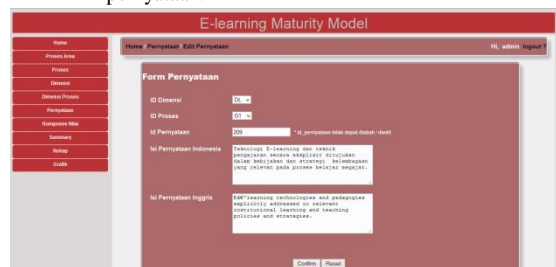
E-learning Maturity Model

Home
Proses Area
Proses
Dimensi
Dimensi Proses
Pernyataan
Komponen Nilai
Summary
Rekap
Grafik

Home | Pernyataan | Edit Pernyataan

Hi, admin | logout ?

Form Pernyataan

ID Dimensi DL

ID Proses O1

Id Pernyataan 209 * id_pernyataan tidak dapat diubah / diedit

Isi Pernyataan Indonesia Teknologi E-learning dan teknik pengajaran secara eksplisit ditujukan dalam kebijakan dan strategi kelembagaan yang relevan pada proses belajar mengajar.

Isi Pernyataan Inggris E-learning technologies and pedagogies explicitly addressed in relevant institutional learning and teaching policies and strategies.

Confirm Reset